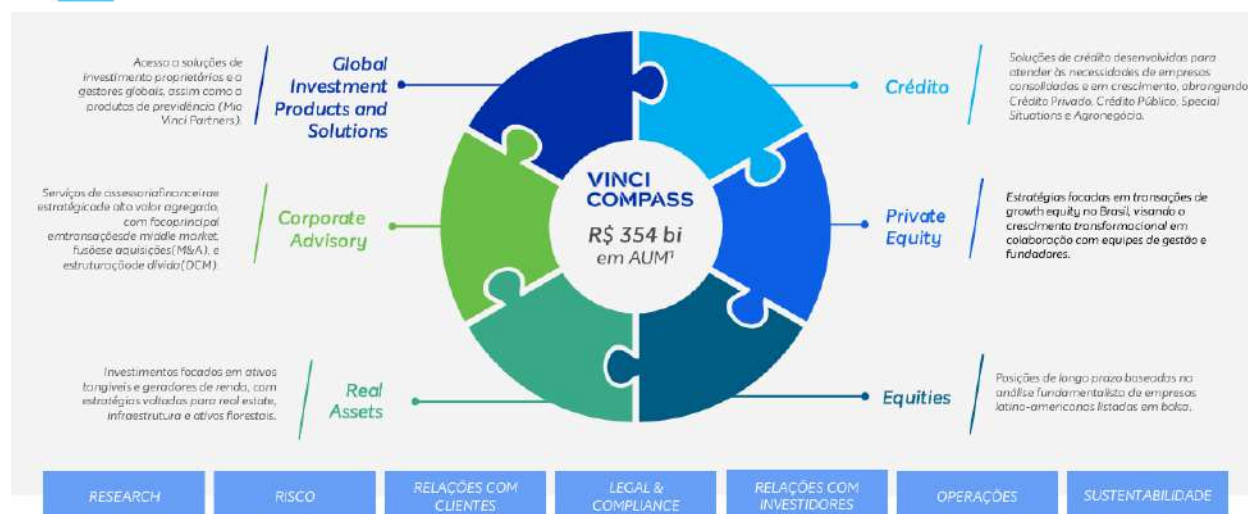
Acesso a soluções de investimento proprietários e a gestores globais, assim como a produtos de previdência (Mio Vinci Partners).

Global Investment Products and Solutions

Serviços de assessoriafinanceiras estratégicade alto valor agregado, com focoprincipal emtransaçõesde middle market, fusõese aquisições(M&A), e estruturaçãode dívida(DCM).

Corporate Advisory

Investimentos focados em ativos tangíveis e geradores de renda, com estratégias voltadas para real estate, infraestrutura e ativos florestais.

Real Assets

VINCI COMPASS

R$ 354 bi em AUM¹

Crédito

Soluções de crédito desenvolvidas para atender às necessidades de empresas consolidadas e em crescimento, abrangendo Crédito Privado, Crédito Público, Special Situations e Agronegócio.

Private Equity

Estratégias focadas em transações de growth equity no Brasil, visando o crescimento transformacional em colaboração com equipes de gestão e fundadores.

Equities

Posições de longo prazo baseadas na análise fundamentalista de empresas latino-americanas listadas em bolsa.

RESEARCH | RISCO | RELAÇÕES COM CLIENTES | LEGAL & COMPLIANCE | RELAÇÕES COM INVESTIDORES | OPERAÇÕES | SUSTENTABILIDADE